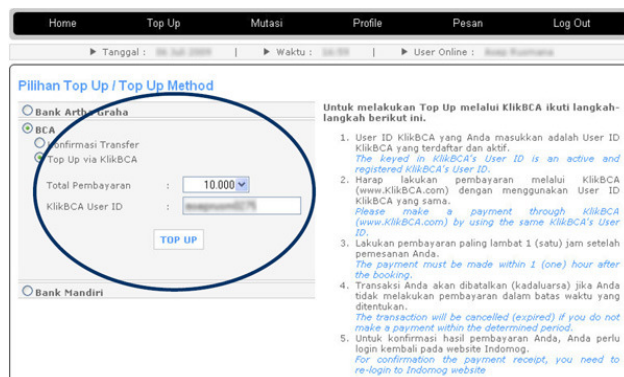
Home | Top Up | Mutasi | Profile | Pesan | Log Out

▶ Tanggal : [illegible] | ▶ Waktu : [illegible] | ▶ User Online : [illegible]

Pilihan Top Up / Top Up Method

Bank Artha Graha

BCA

Konfirmasi Transfer

Top Up via KlikBCA

Total Pembayaran : 10.000

KlikBCA User ID : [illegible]

TOP UP

Bank Mandiri

Untuk melakukan Top Up melalui KlikBCA ikuti langkah-langkah berikut ini.

1. User ID KlikBCA yang Anda masukkan adalah User ID KlikBCA yang terdaftar dan aktif.
The keyed in KlikBCA's User ID is an active and registered KlikBCA's User ID.
2. Harap lakukan pembayaran melalui KlikBCA (www.KlikBCA.com) dengan menggunakan User ID KlikBCA yang sama.
Please make a payment through KlikBCA (www.KlikBCA.com) by using the same KlikBCA's User ID.
3. Lakukan pembayaran paling lambat 1 (satu) jam setelah pemesanan Anda.
The payment must be made within 1 (one) hour after the booking.
4. Transaksi Anda akan dibatalkan (kadaluarsa) jika Anda tidak melakukan pembayaran dalam batas waktu yang ditentukan.
The transaction will be cancelled (expired) if you do not make a payment within the determined period.
5. Untuk konfirmasi hasil pembayaran Anda, Anda perlu login kembali pada website Indomog.
For confirmation the payment receipt, you need to re-login to Indomog website